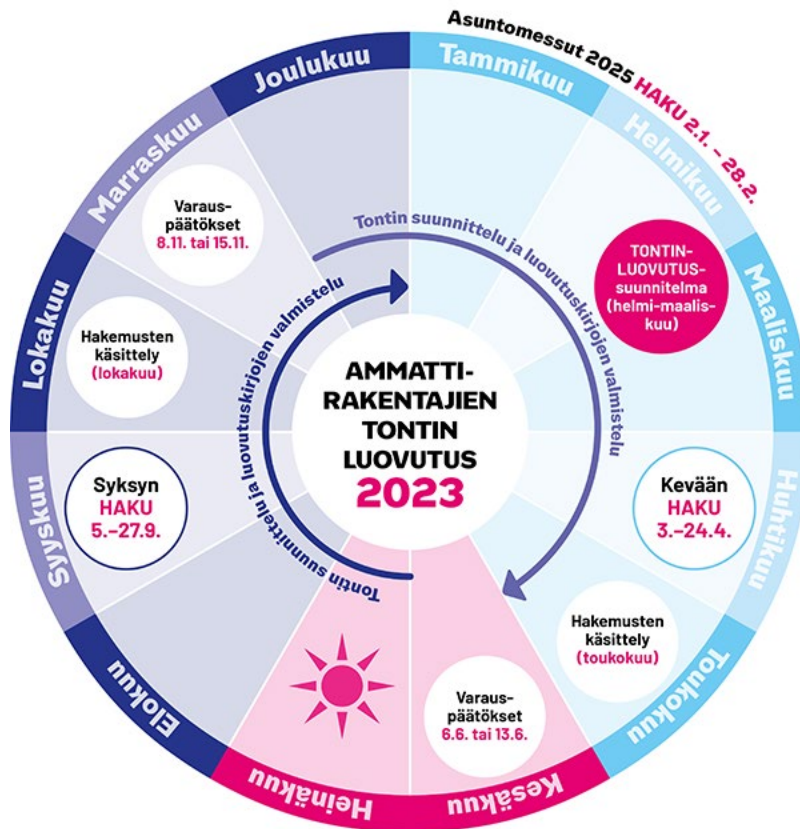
Asuntomessut 2025 HAKU 2.1. – 28.2.

Tammikuu

Helmikuu

Maaliskuu

Huhtikuu

Toukokuu

Kesäkuu

Heinäkuu

Elokuu

Syyskuu

Lokakuu

Marraskuu

Joulukuu

Tontin suunnittelu ja luovutuskirjojen valmistelu

TONTIN-LUOVUTUS-suunnitelma (helmi-maaliskuu)

Kevään HAKU 3.–24.4.

Hakemusten käsittely (toukokuu)

Varauspäätökset 6.6. tai 13.6.

Tontin suunnittelu ja luovutuskirjojen valmistelu

Syksyn HAKU 5.–27.9.

Hakemusten käsittely (lokakuu)

Varauspäätökset 8.11. tai 15.11.

AMMATTI-RAKENTAJIEN TONTIN LUOVUTUS 2023